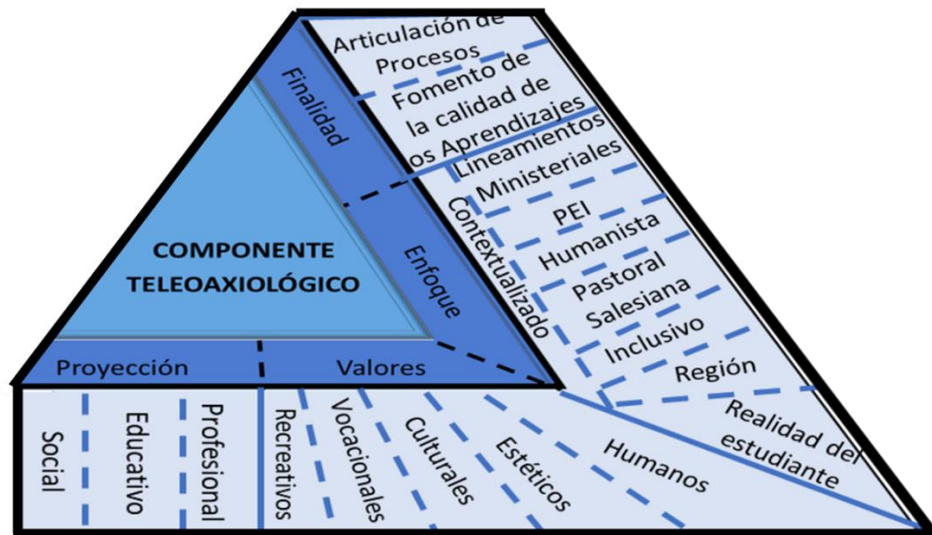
COMPONENTE TELEOAXIOLÓGICO

Finalidad

Enfoque

Proyección

Valores

Articulación de Procesos

Fomento de la calidad de los Aprendizajes

Lineamientos Ministeriales

Contextualizado

PEI

Humanista

Pastoral Salesiana

Inclusivo

Región

Realidad del estudiante

Social

Educativo

Profesional

Recreativos

Vocacionales

Culturales

Estéticos

Humanos